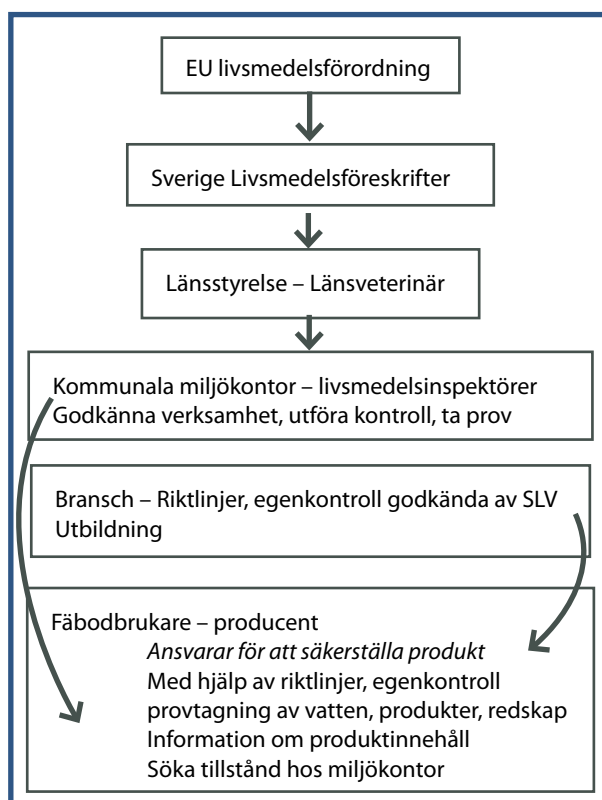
EU livsmedelsförordning

Sverige Livsmedelsföreskrifter

Länsstyrelse – Länsveterinär

Kommunala miljökontor – livsmedelsinspektörer
Godkänna verksamhet, utföra kontroll, ta prov

Bransch – Riktlinjer, egenkontroll godkända av SLV
Utbildning

Fäbodbrukare – producent
*Ansvarar för att säkerställa produkt*
Med hjälp av riktlinjer, egenkontroll
provtagning av vatten, produkter, redskap
Information om produktinnehåll
Söka tillstånd hos miljökontor